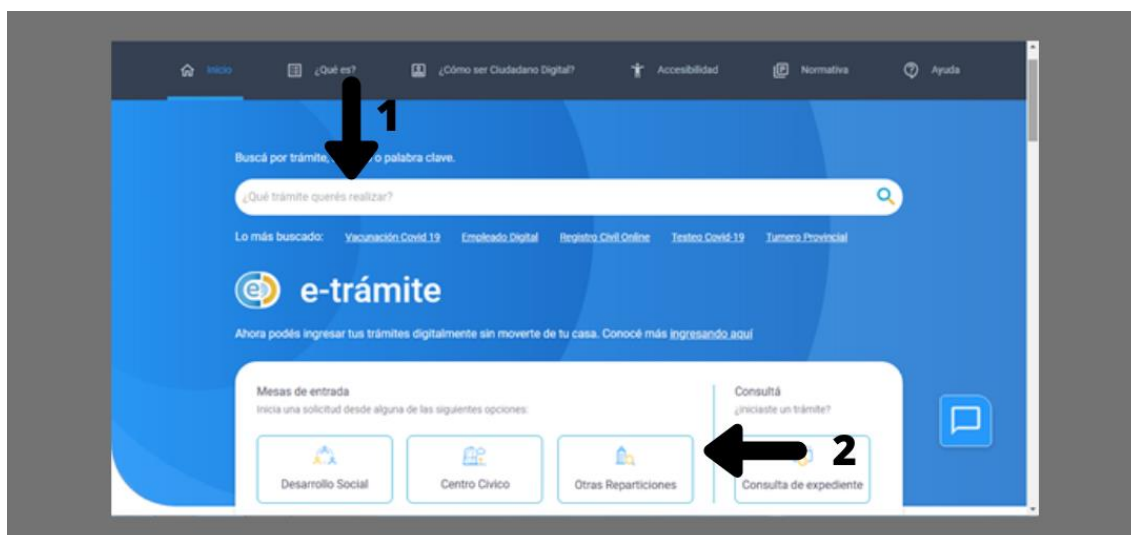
Inicio ¿Qué es? ¿Cómo ser Ciudadano Digital? Accesibilidad Normativa Ayuda

1

Buscá por trámite, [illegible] o palabra clave.

¿Qué trámite querés realizar?

Lo más buscado: Vacunación Covid 19 Empleado Digital Registro Civil Online Testeo Covid-19 Turnero Provincial

e-trámite

Ahora podés ingresar tus trámites digitalmente sin moverte de tu casa. Conocé más ingresando aquí

Mesas de entrada
Inicia una solicitud desde alguna de las siguientes opciones:

Desarrollo Social
Centro Civico
Otras Reparticiones

Consultá
¿Iniciaste un trámite?

2

Consulta de expediente